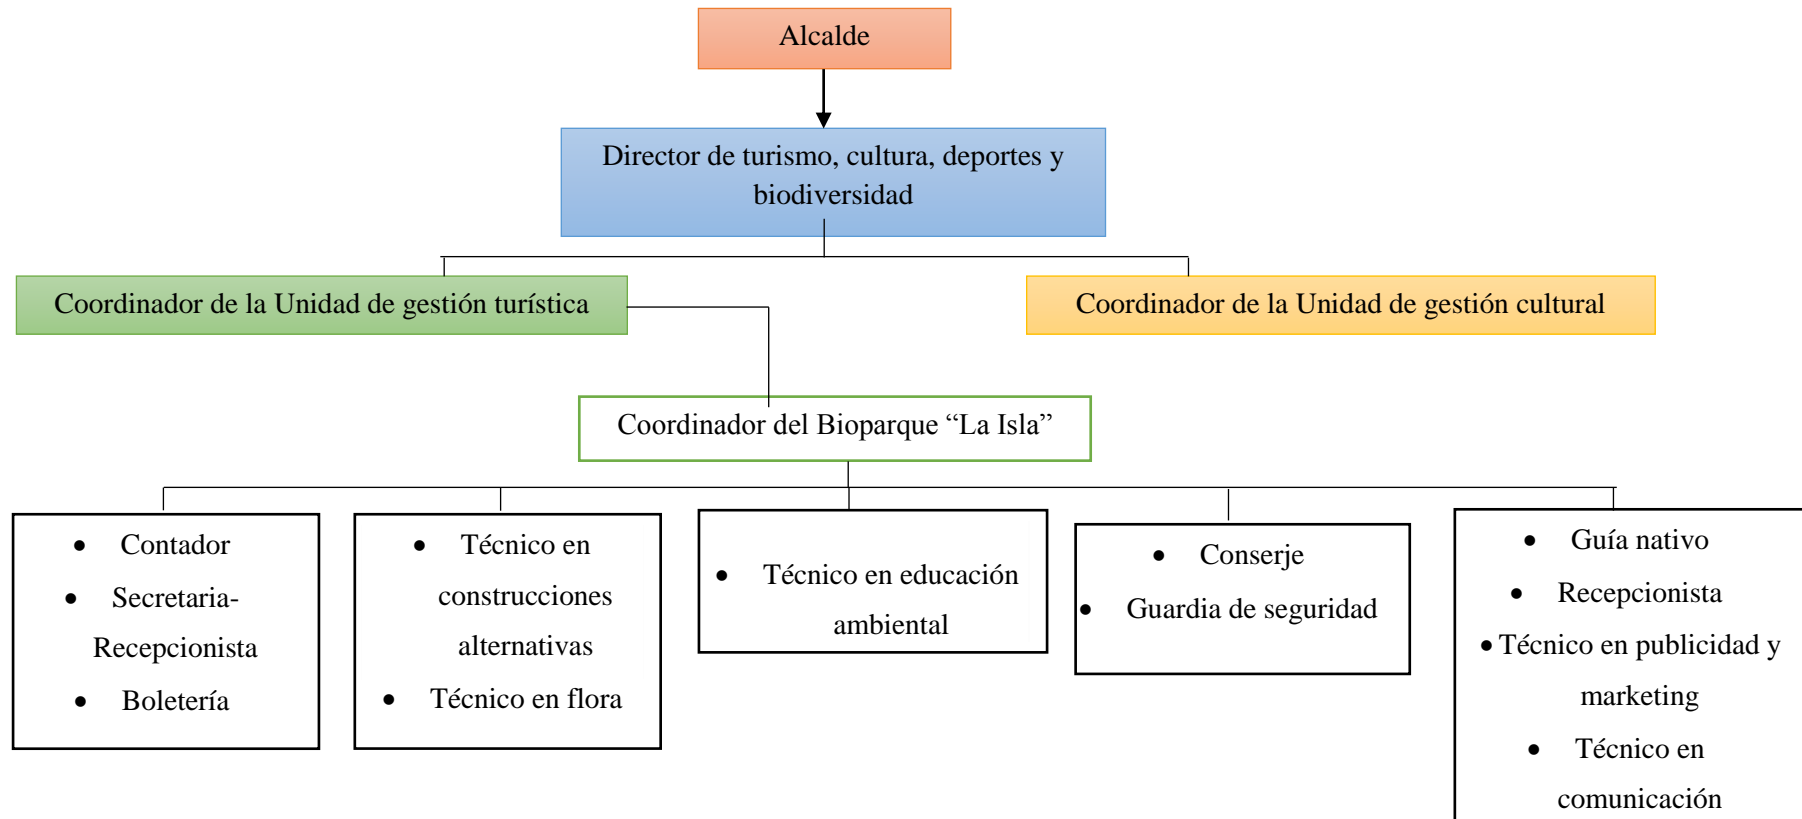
Alcalde

Director de turismo, cultura, deportes y biodiversidad

Coordinador de la Unidad de gestión turística

Coordinador de la Unidad de gestión cultural

Coordinador del Bioparque “La Isla”

- Contador
- Secretaria-Recepcionista
- Boletería

- Técnico en construcciones alternativas
- Técnico en flora

- Técnico en educación ambiental

- Conserje
- Guardia de seguridad

- Guía nativo
- Recepcionista
- Técnico en publicidad y marketing
- Técnico en comunicación